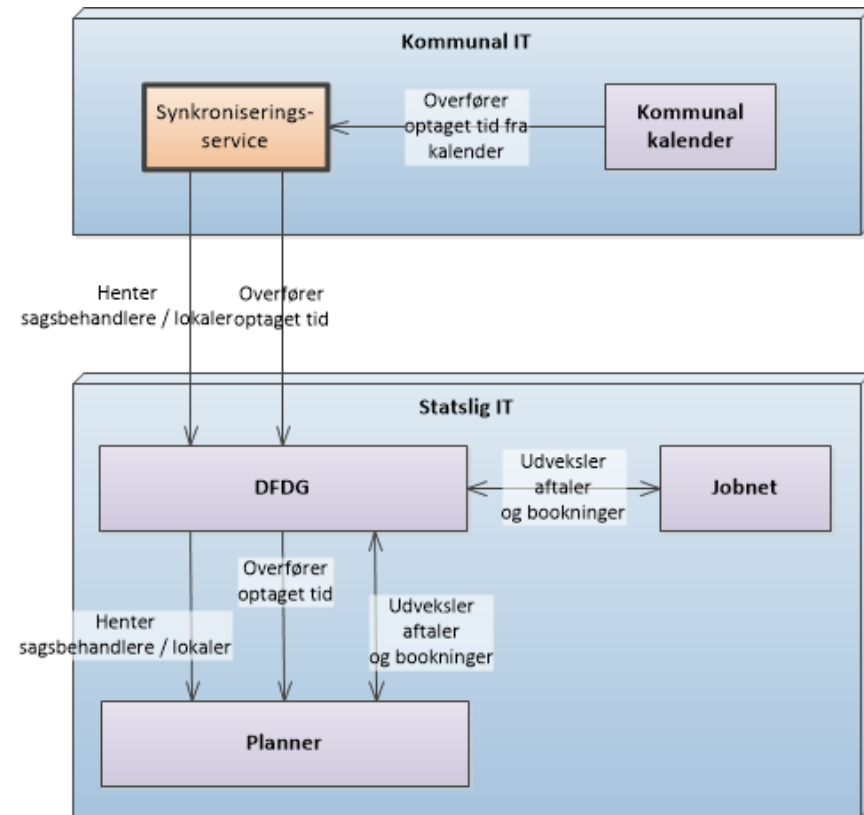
Kommunal IT

Synkroniseringsservice

Overfører optaget tid fra kalender

Kommunal kalender

Henter sagsbehandlere / lokaler

Overfører optaget tid

Statslig IT

DFDG

Udveksler aftaler og bookninger

Jobnet

Henter sagsbehandlere / lokaler

Overfører optaget tid

Udveksler aftaler og bookninger

Planner